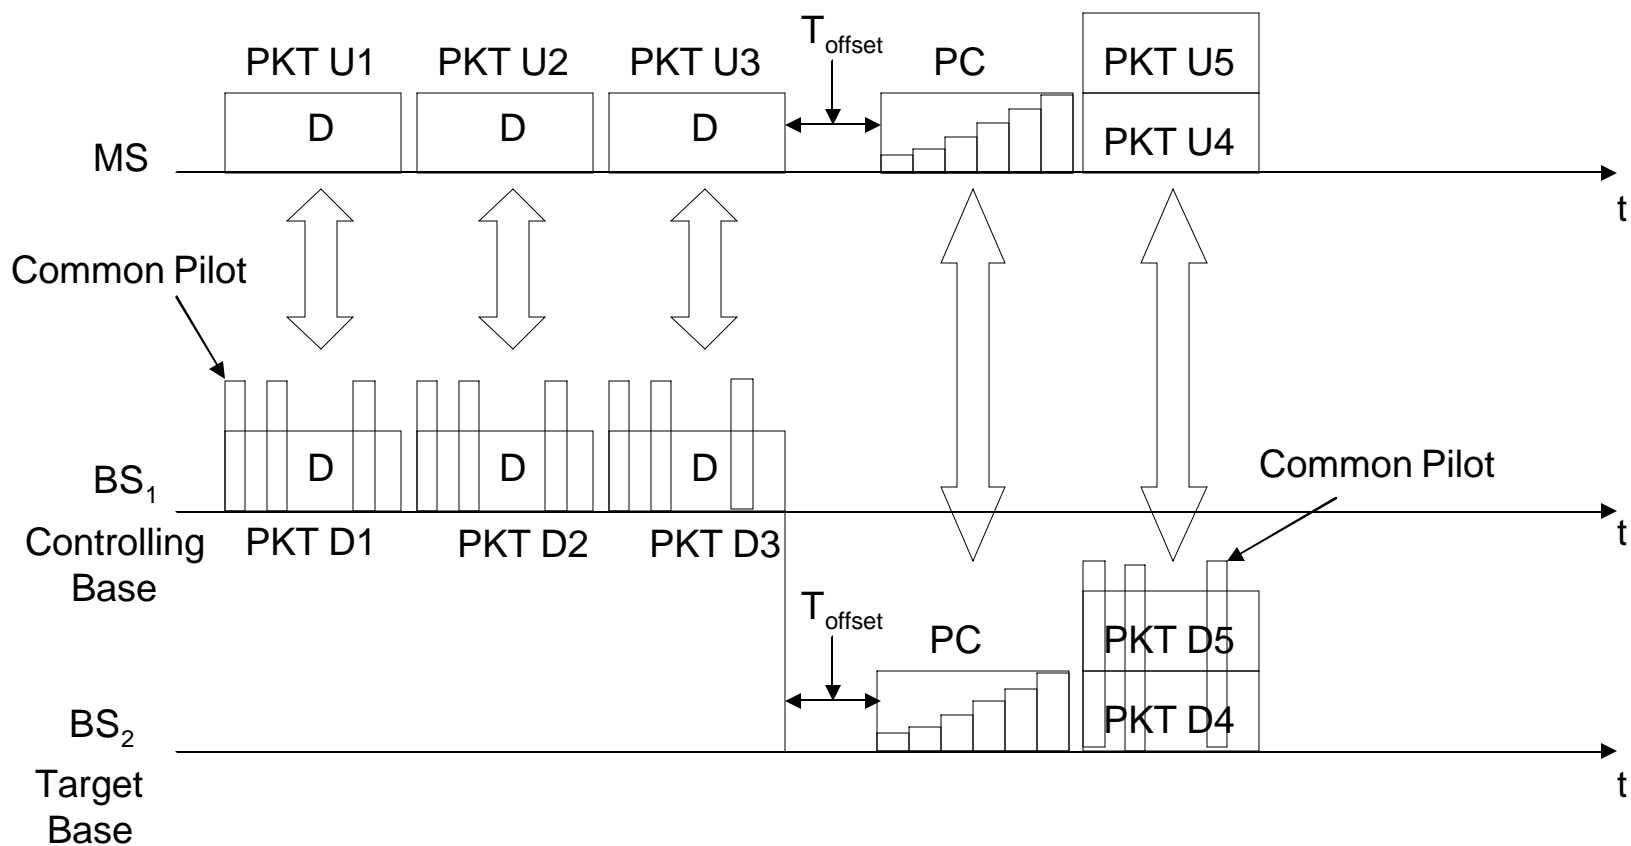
PKT U1 PKT U2 PKT U3 $T_{offset}$ PC PKT U5

D D D PKT U4

MS

t

Common Pilot

D D D

$BS_1$

Controlling Base

PKT D1 PKT D2 PKT D3

Common Pilot

t

$T_{offset}$ PC

PKT D5

PKT D4

$BS_2$

Target Base

t